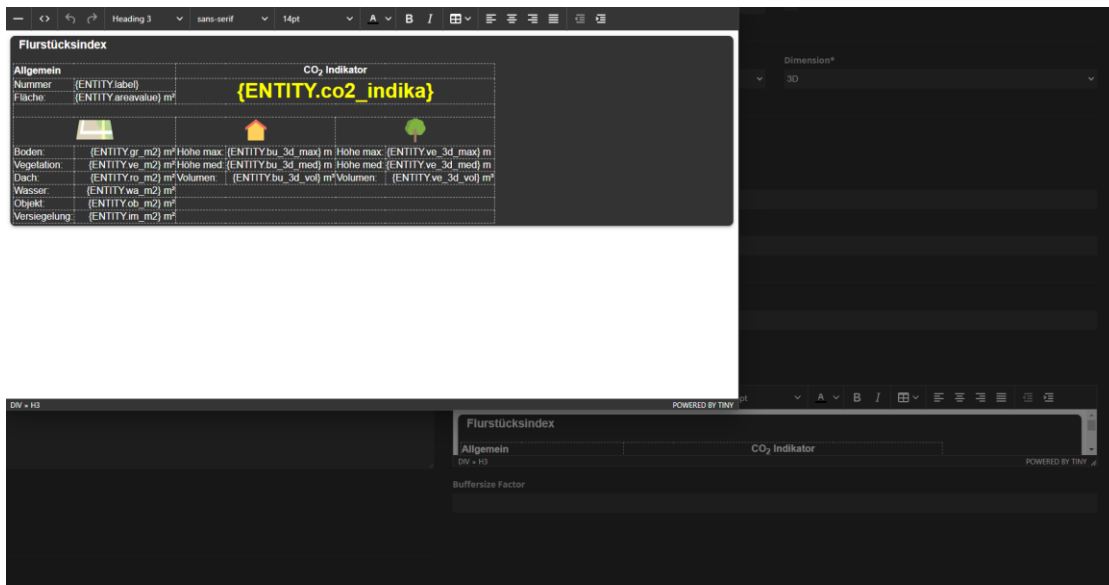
Heading 3 sans-serif 14pt B I

Flurstücksindex

| Allgemein | | $CO_2$ Indikator | | | |
|---|---|---|---|---|---|
| Nummer | {ENTITY.label} | {ENTITY.co2_indika} | | | |
| Fläche: | {ENTITY.areavalue} m² | | | | |
| Boden: | {ENTITY.gr_m2} m² | Höhe max: | {ENTITY.bu_3d_max} m | Höhe max: | {ENTITY.ve_3d_max} m |
| Vegetation: | {ENTITY.ve_m2} m² | Höhe med: | {ENTITY.bu_3d_med} m | Höhe med: | {ENTITY.ve_3d_med} m |
| Dach: | {ENTITY.ro_m2} m² | Volumen: | {ENTITY.bu_3d_vol} m³ | Volumen: | {ENTITY.ve_3d_vol} m³ |
| Wasser: | {ENTITY.wa_m2} m² | | | | |
| Objekt: | {ENTITY.ob_m2} m² | | | | |
| Versiegelung: | {ENTITY.im_m2} m² | | | | |

DIV » H3
POWERED BY TINY

Dimension*
3D

pt B I

Flurstücksindex

| Allgemein | $CO_2$ Indikator |
|---|---|

DIV » H3
POWERED BY TINY

Buffersize Factor